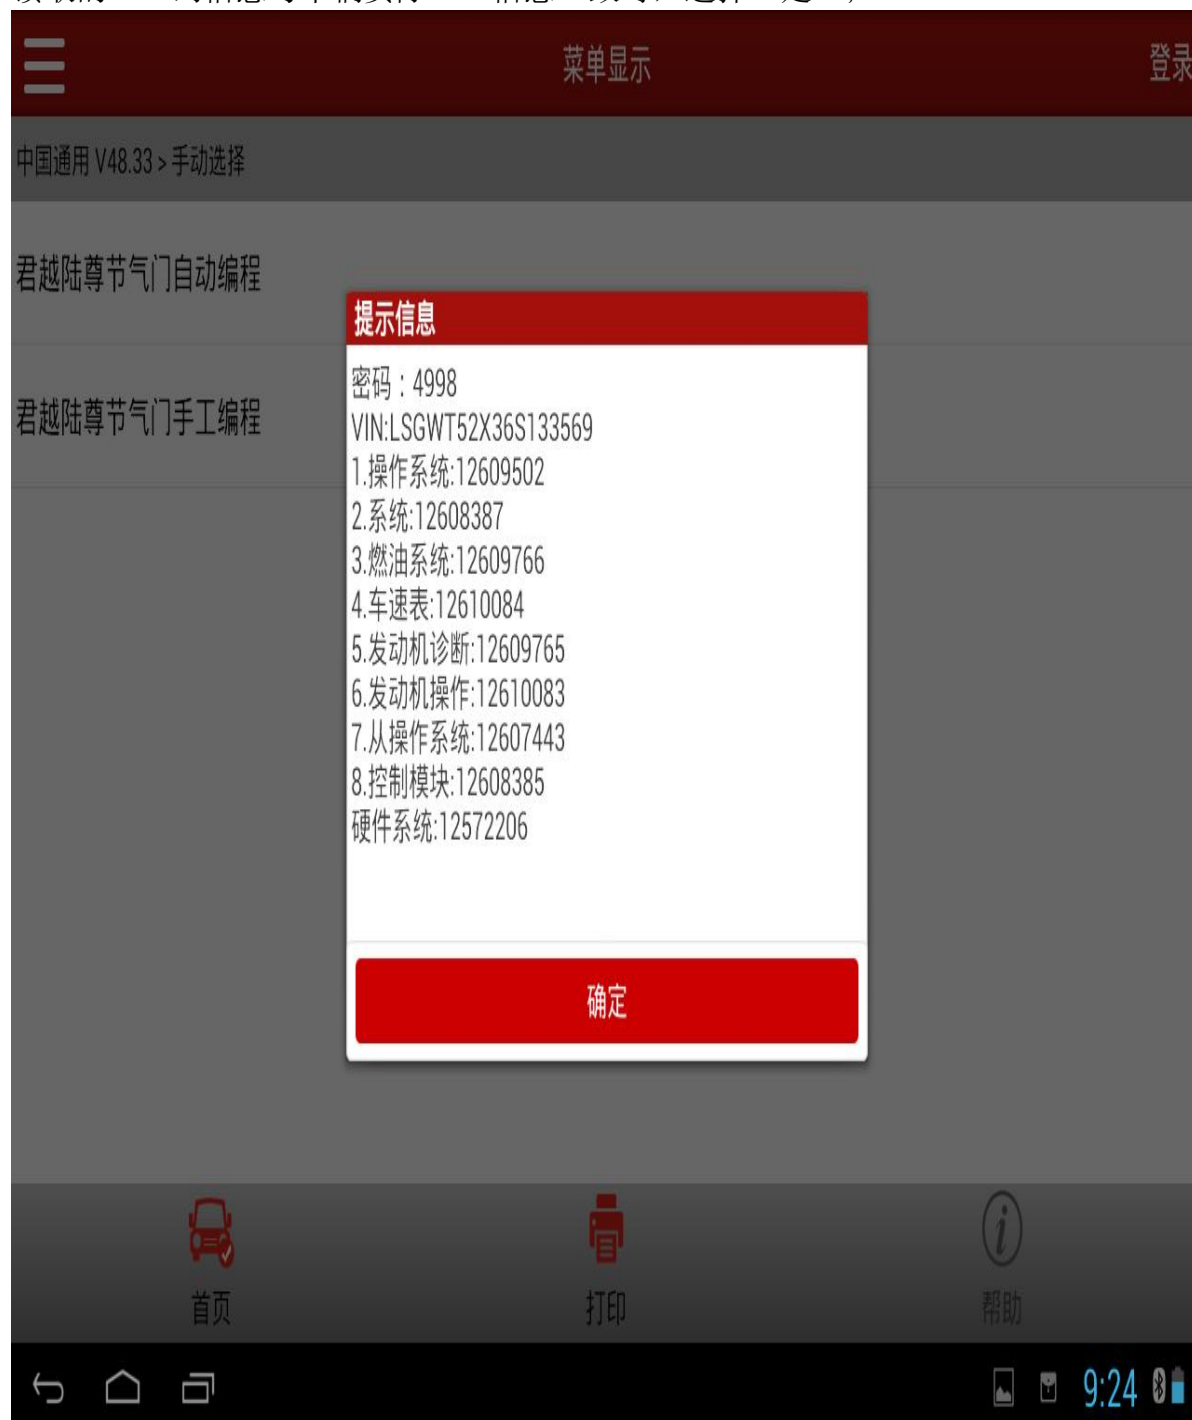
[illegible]

菜单显示

登录

中国通用 V48.33 > 手动选择

君越陆尊节气门自动编程

君越陆尊节气门手工编程

提示信息

密码：4998
VIN:LSGWT52X36S133569
1.操作系统:12609502
2.系统:12608387
3.燃油系统:12609766
4.车速表:12610084
5.发动机诊断:12609765
6.发动机操作:12610083
7.从操作系统:12607443
8.控制模块:12608385
硬件系统:12572206

确定

首页

打印

帮助

9:24